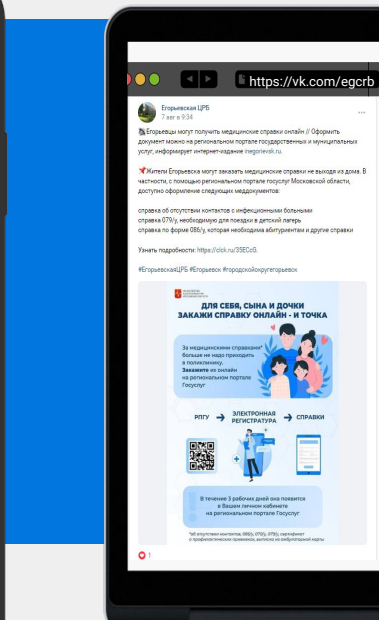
https://vk.com/egcrb

Егорьевская ЦРБ
7 авг в 9:34

Егорьевцы могут получить медицинские справки онлайн // Оформить документ можно на региональном портале государственных и муниципальных услуг, информирует интернет-издание inegorievsk.ru

Жители Егорьевска могут заказать медицинские справки не выходя из дома. В частности, с помощью регионального портала госуслуг Московской области, доступно оформление следующих меддокументов:

справка об отсутствии контактов с инфекционными больными
справка 079/у, необходимую для поездки в детский лагерь
справка по форме 086/у, которая необходима абитуриентам и другие справки

Узнать подробности: https://clck.ru/35ECoG.

#ЕгорьевскаяЦРБ #Егорьевск #городскойокругегорьевск

ДЛЯ СЕБЯ, СЫНА И ДОЧКИ
ЗАКАЖИ СПРАВКУ ОНЛАЙН - И ТОЧКА

За медицинскими справками* больше не надо приходить в поликлинику. Закажите их онлайн на региональном портале Госуслуг

РПГУ → ЭЛЕКТРОННАЯ РЕГИСТРАТУРА → СПРАВКИ

В течение 3 рабочих дней она появится в Вашем личном кабинете на региональном портале Госуслуг

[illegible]

1